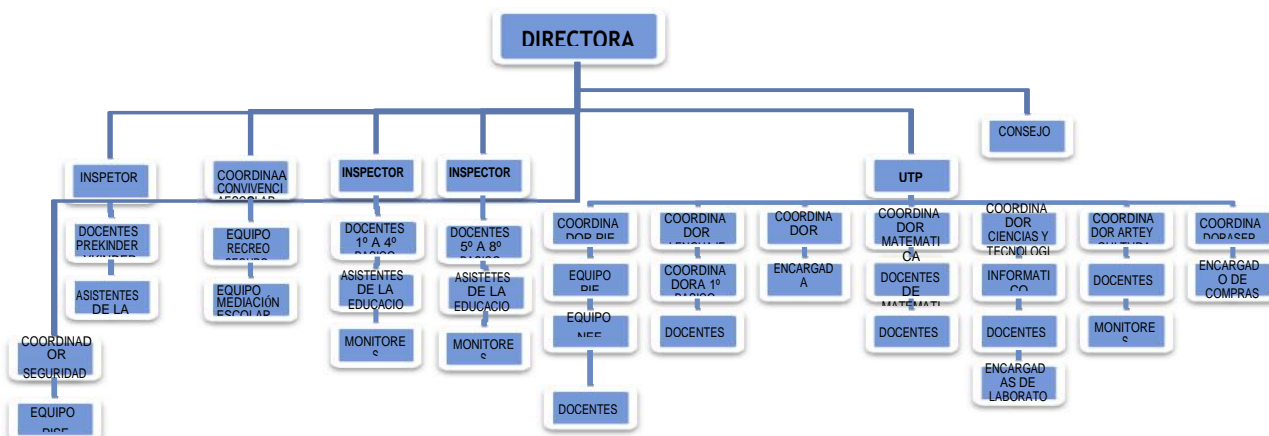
DIRECTORA

CONSEJO

INSPETOR

DOCENTES PREKINDER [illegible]

ASISTENTES DE LA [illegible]

COORDINAA CONVIVENCI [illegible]

EQUIPO RECREO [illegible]

EQUIPO MEDIACIÓN ESCOLAR

INSPECTOR

DOCENTES 1º A 4º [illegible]

ASISTENTES DE LA EDUCACIO

MONITORE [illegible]

INSPECTOR

DOCENTES 5º A 8º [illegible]

ASISTETES DE LA EDUCACIO

MONITORE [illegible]

COORDINAD OR SEGURIDAD

EQUIPO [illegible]

UTP

COORDINA DOR PIE

EQUIPO PIE

EQUIPO NEE

DOCENTES

COORDINA DOR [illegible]

COORDINA DORA 1º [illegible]

DOCENTES

COORDINA DOR

ENCARGAD A

COORDINA DOR MATEMATI CA

DOCENTES DE MATEMATI

DOCENTES

COORDINA DOR CIENCIAS Y TECNOLOGI

INFORMATI CO

DOCENTES

ENCARGAD AS DE LABORATO

COORDINA DOR ARTEY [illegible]

DOCENTES

MONITORE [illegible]

COORDINA DORASEP

ENCARGAD O DE COMPRAS